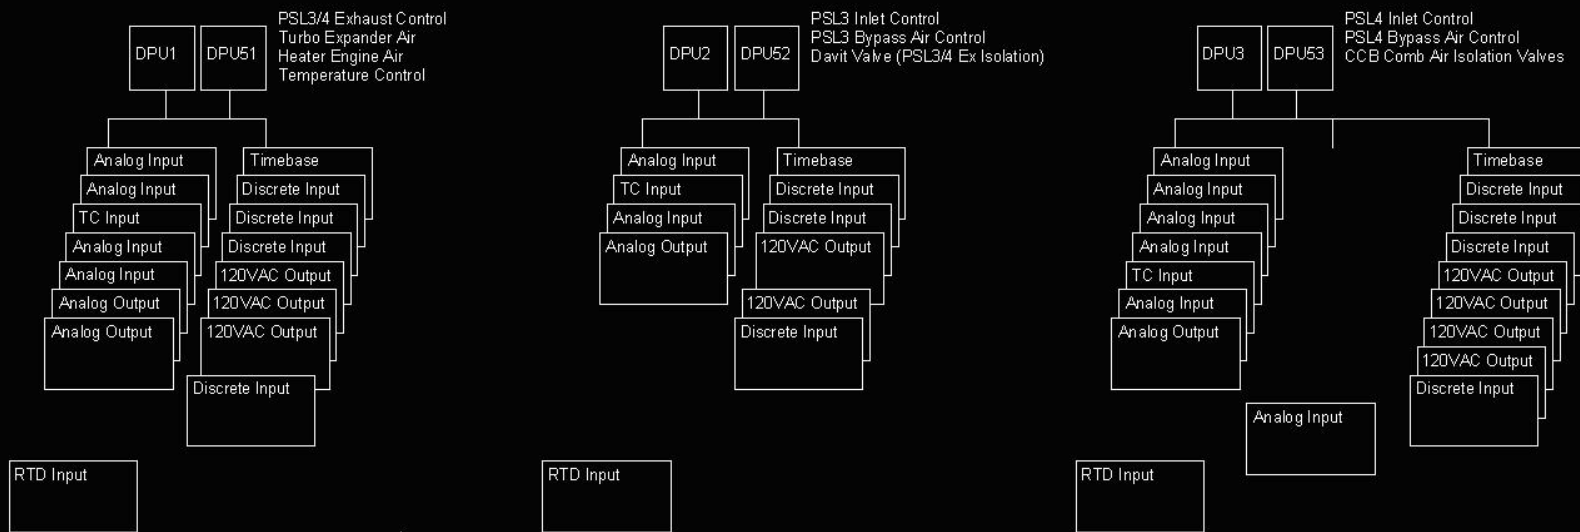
DPU1 DPU51

PSL3/4 Exhaust Control
Turbo Expander Air
Heater Engine Air
Temperature Control

Analog Input
Analog Input
TC Input
Analog Input
Analog Input
Analog Output
Analog Output

Timebase
Discrete Input
Discrete Input
Discrete Input
120VAC Output
120VAC Output
120VAC Output
Discrete Input

RTD Input

DPU2 DPU52

PSL3 Inlet Control
PSL3 Bypass Air Control
Davit Valve (PSL3/4 Ex Isolation)

Analog Input
TC Input
Analog Input
Analog Output

Timebase
Discrete Input
Discrete Input
120VAC Output
120VAC Output
Discrete Input

RTD Input

DPU3 DPU53

PSL4 Inlet Control
PSL4 Bypass Air Control
CCB Comb Air Isolation Valves

Analog Input
Analog Input
Analog Input
Analog Input
TC Input
Analog Input
Analog Output

Analog Input

Timebase
Discrete Input
Discrete Input
Discrete Input
120VAC Output
120VAC Output
120VAC Output
120VAC Output
Discrete Input

RTD Input